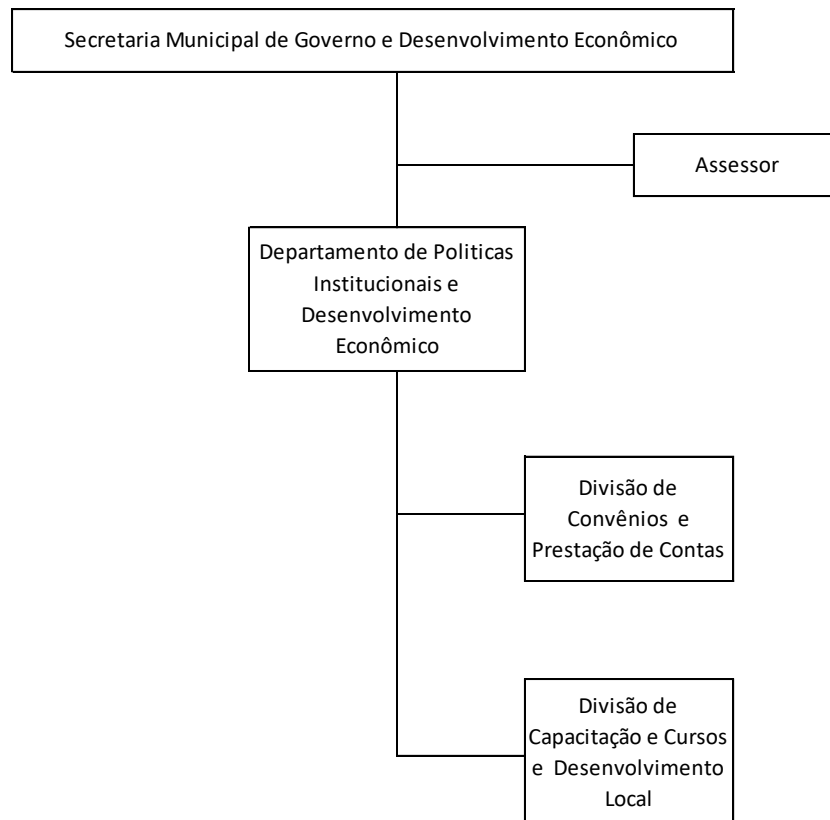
Secretaria Municipal de Governo e Desenvolvimento Econômico

Assessor

Departamento de Politicas Institucionais e Desenvolvimento Econômico

Divisão de Convênios e Prestação de Contas

Divisão de Capacitação e Cursos e Desenvolvimento Local